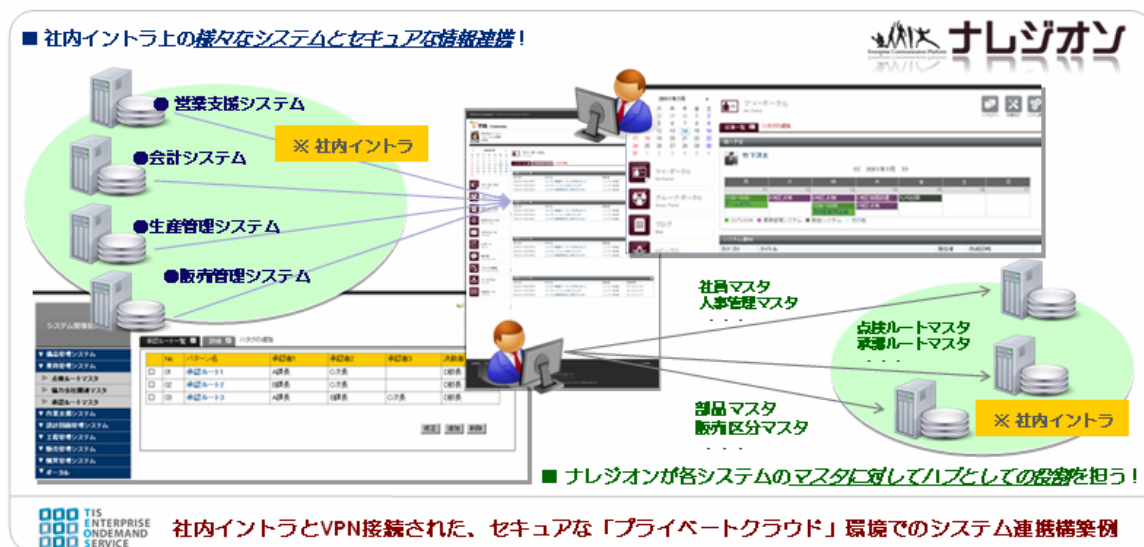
■ 社内イントラ上の様々なシステムとセキュアな情報連携！

Enterprise Communication Platform ナレジオン

● 営業支援システム

※ 社内イントラ

●会計システム

●生産管理システム

●販売管理システム

マイ・ポータル

2011年3月

社員マスタ
人事管理マスタ
・・・

点検ルートマスタ
承認ルートマスタ
・・・

部品マスタ
販売区分マスタ
・・・

※ 社内イントラ

システム管理

| No | パターン名 | 承認者1 | 承認者2 | 承認者3 | 決裁者 |
|---|---|---|---|---|---|
| 01 | 承認ルート1 | A課長 | C次長 | | D部長 |
| 02 | 承認ルート2 | A課長 | C次長 | | D部長 |
| 03 | 承認ルート3 | A課長 | B課長 | C次長 | D部長 |

■ ナレジオンが各システムのマスタに対してハブとしての役割を担う！

TIS ENTERPRISE ONDEMAND SERVICE

社内イントラとVPN接続された、セキュアな「プライベートクラウド」環境でのシステム連携構築例